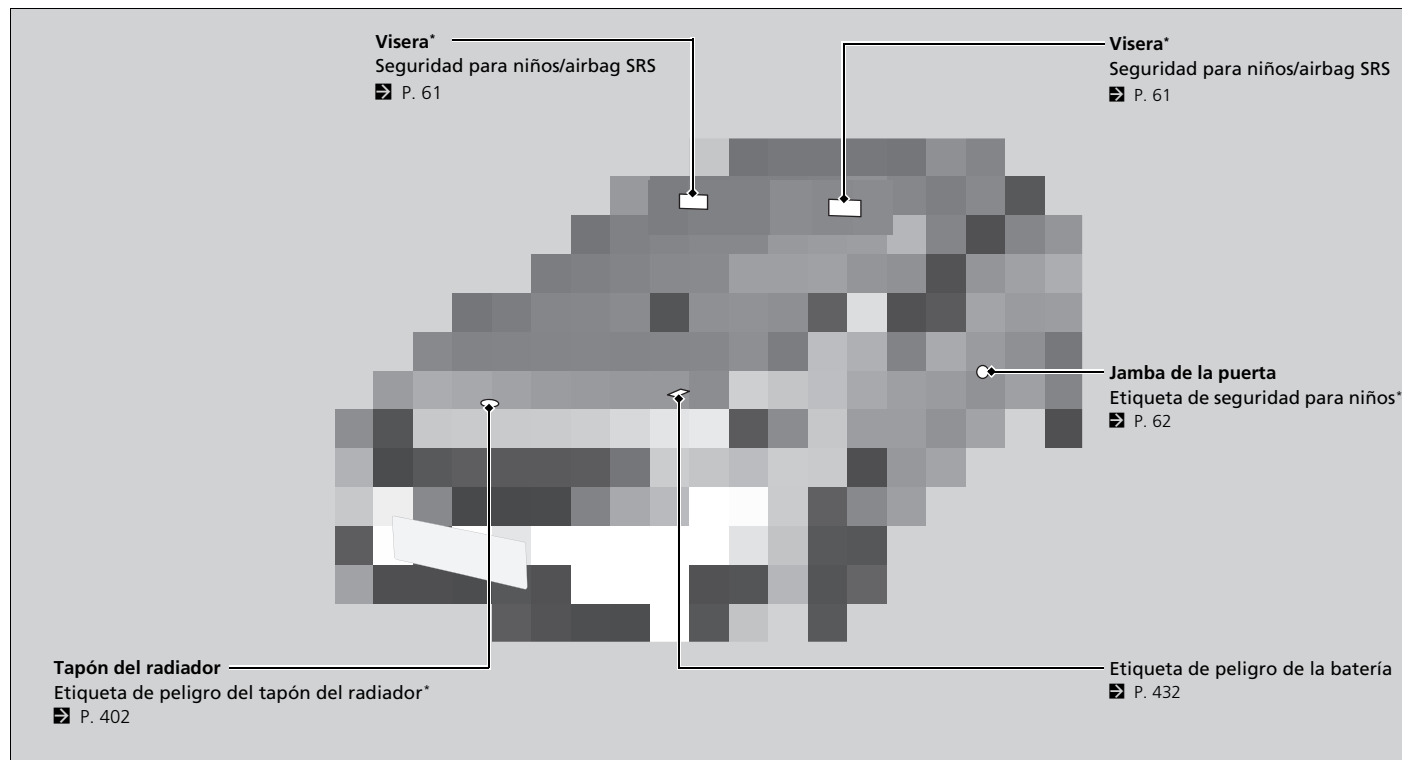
Visera*
Seguridad para niños/airbag SRS
P. 61

Visera*
Seguridad para niños/airbag SRS
P. 61

Jamba de la puerta
Etiqueta de seguridad para niños*
P. 62

Tapón del radiador
Etiqueta de peligro del tapón del radiador*
P. 402

Etiqueta de peligro de la batería
P. 432